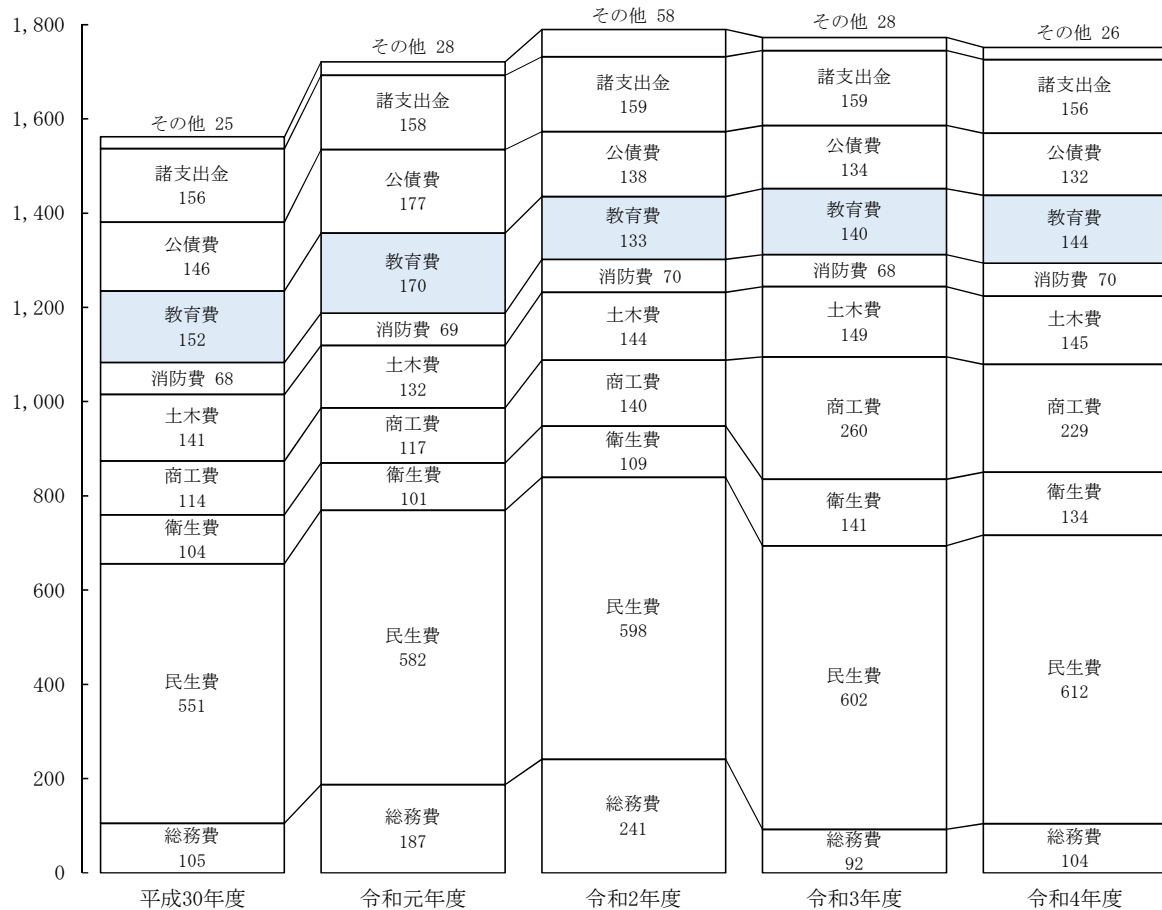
1,800
1,600
1,400
1,200
1,000
800
600
400
200
0

平成30年度
その他 25
諸支出金 156
公債費 146
教育費 152
消防費 68
土木費 141
商工費 114
衛生費 104
民生費 551
総務費 105

令和元年度
その他 28
諸支出金 158
公債費 177
教育費 170
消防費 69
土木費 132
商工費 117
衛生費 101
民生費 582
総務費 187

令和2年度
その他 58
諸支出金 159
公債費 138
教育費 133
消防費 70
土木費 144
商工費 140
衛生費 109
民生費 598
総務費 241

令和3年度
その他 28
諸支出金 159
公債費 134
教育費 140
消防費 68
土木費 149
商工費 260
衛生費 141
民生費 602
総務費 92

令和4年度
その他 26
諸支出金 156
公債費 132
教育費 144
消防費 70
土木費 145
商工費 229
衛生費 134
民生費 612
総務費 104